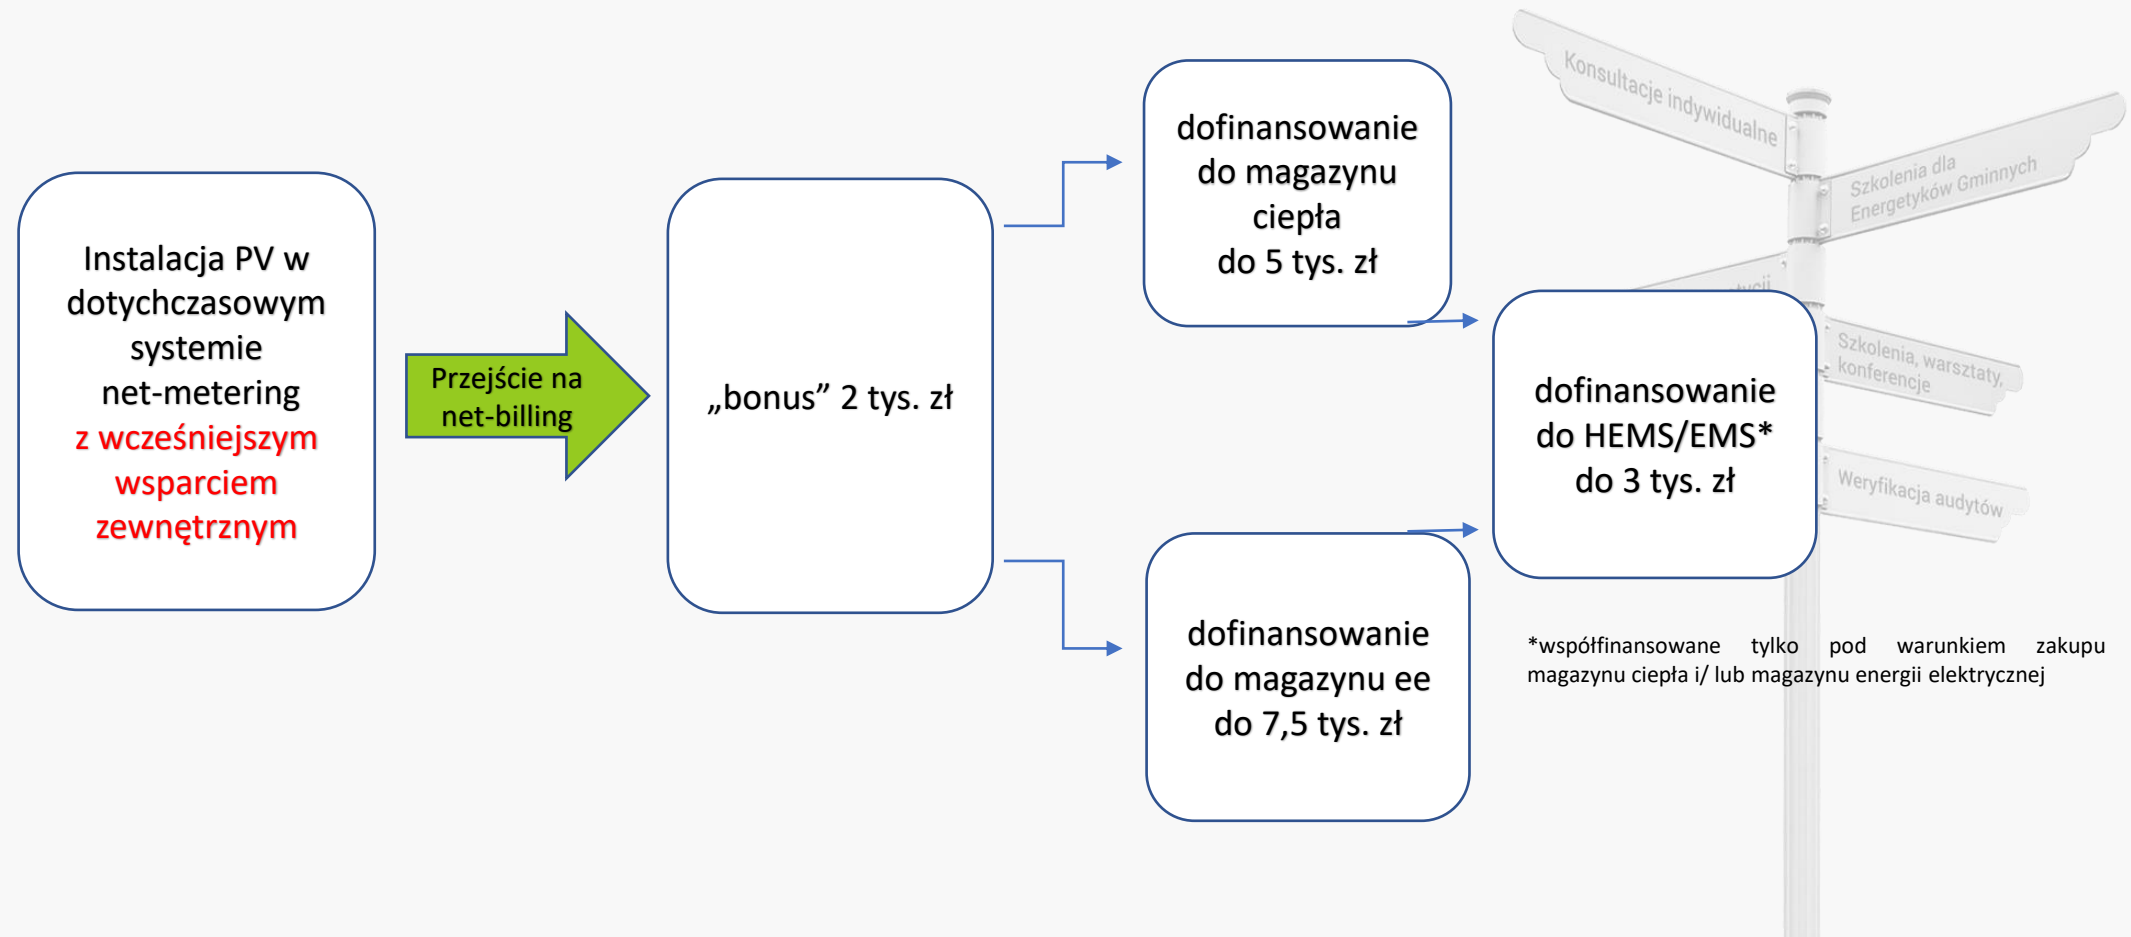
Konsultacje indywidualne

Szkolenia dla Energetyków Gminnych

Szkolenia, warsztaty, konferencje

Weryfikacja audytów

Instalacja PV w dotychczasowym systemie net-metering z wcześniejszym wsparciem zewnętrznym

Przejście na net-billing

„bonus” 2 tys. zł

dofinansowanie do magazynu ciepła do 5 tys. zł

dofinansowanie do magazynu ee do 7,5 tys. zł

dofinansowanie do HEMS/EMS* do 3 tys. zł

*współfinansowane tylko pod warunkiem zakupu magazynu ciepła i/ lub magazynu energii elektrycznej